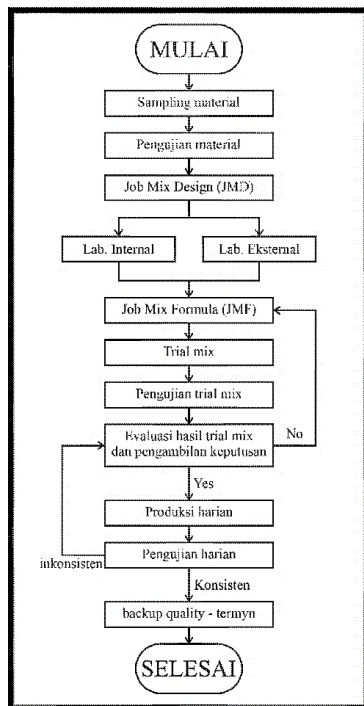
MULAI

Sampling material

Pengujian material

Job Mix Design (JMD)

Lab. Internal

Lab. Eksternal

Job Mix Formula (JMF)

Trial mix

Pengujian trial mix

Evaluasi hasil trial mix dan pengambilan keputusan

No

Yes

Produksi harian

Pengujian harian

inkonsisten

Konsisten

backup quality - termyn

SELESAI